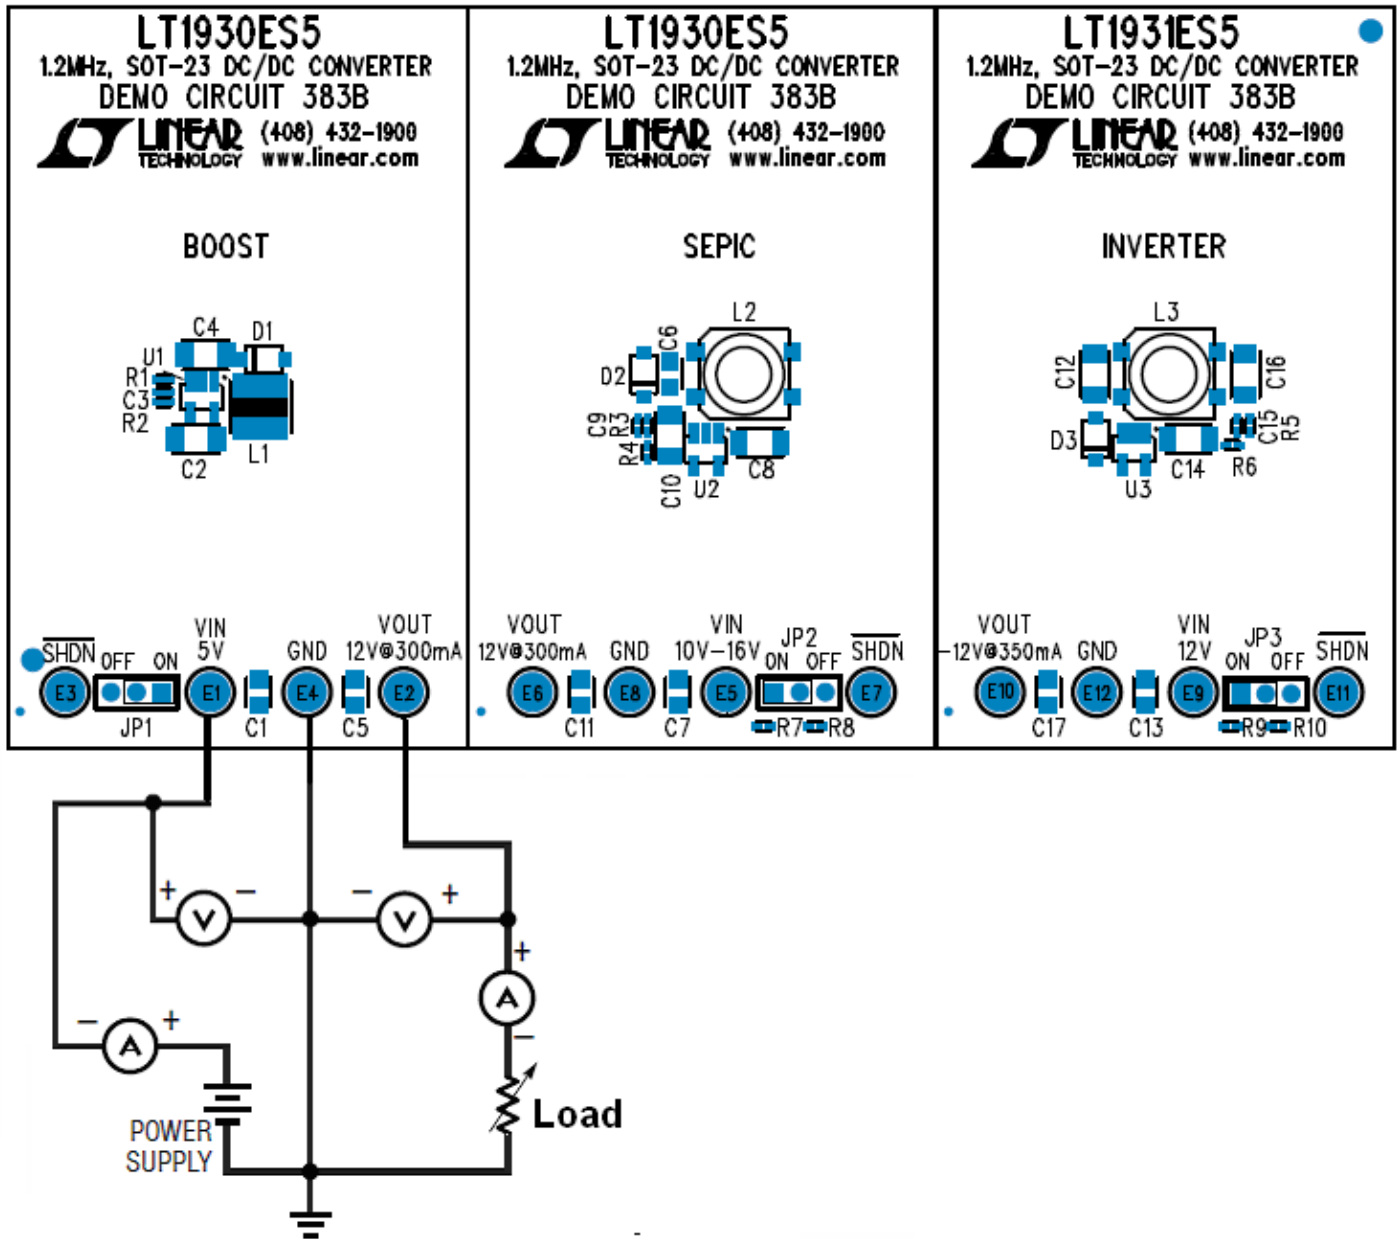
LT1930ES5
1.2MHz, SOT-23 DC/DC CONVERTER
DEMO CIRCUIT 383B
LINEAR TECHNOLOGY (408) 432-1900 www.linear.com

BOOST

C4 D1 U1 R1 C3 R2 C2 L1

$\overline{SHDN}$ OFF ON VIN 5V GND VOUT 12V@300mA
E3 JP1 E1 C1 E4 C5 E2

LT1930ES5
1.2MHz, SOT-23 DC/DC CONVERTER
DEMO CIRCUIT 383B
LINEAR TECHNOLOGY (408) 432-1900 www.linear.com

SEPIC

L2 C6 D2 C9 R3 R4 C10 U2 C8

VOUT 12V@300mA GND VIN 10V-16V JP2 ON OFF $\overline{SHDN}$
E6 C11 E8 C7 E5 E7 R7 R8

LT1931ES5
1.2MHz, SOT-23 DC/DC CONVERTER
DEMO CIRCUIT 383B
LINEAR TECHNOLOGY (408) 432-1900 www.linear.com

INVERTER

L3 C12 C16 D3 C15 R5 C14 R6 U3

VOUT -12V@350mA GND VIN 12V JP3 ON OFF $\overline{SHDN}$
E10 C17 E12 C13 E9 E11 R9 R10

+ V − − V + + A − − A +
Load
POWER SUPPLY